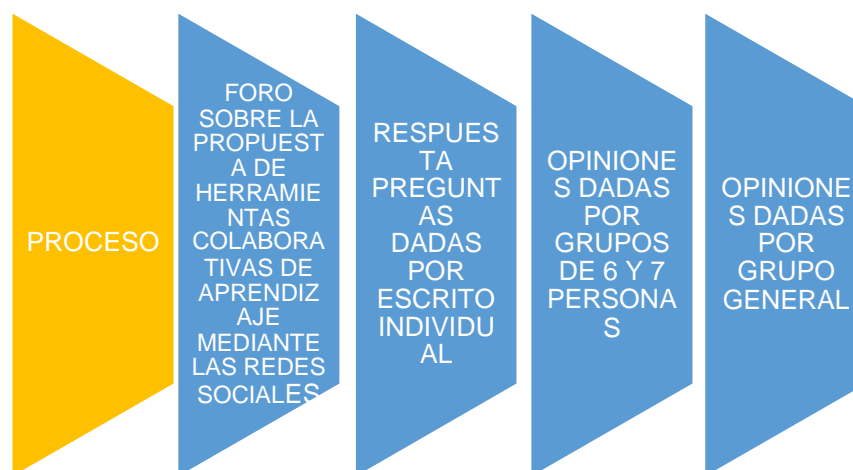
PROCESO

FORO SOBRE LA PROPUESTA DE HERRAMIENTAS COLABORATIVAS DE APRENDIZAJE MEDIANTE LAS REDES SOCIALES

RESPUESTA PREGUNTAS DADAS POR ESCRITO INDIVIDUAL

OPINIONES DADAS POR GRUPOS DE 6 Y 7 PERSONAS

OPINIONES DADAS POR GRUPO GENERAL